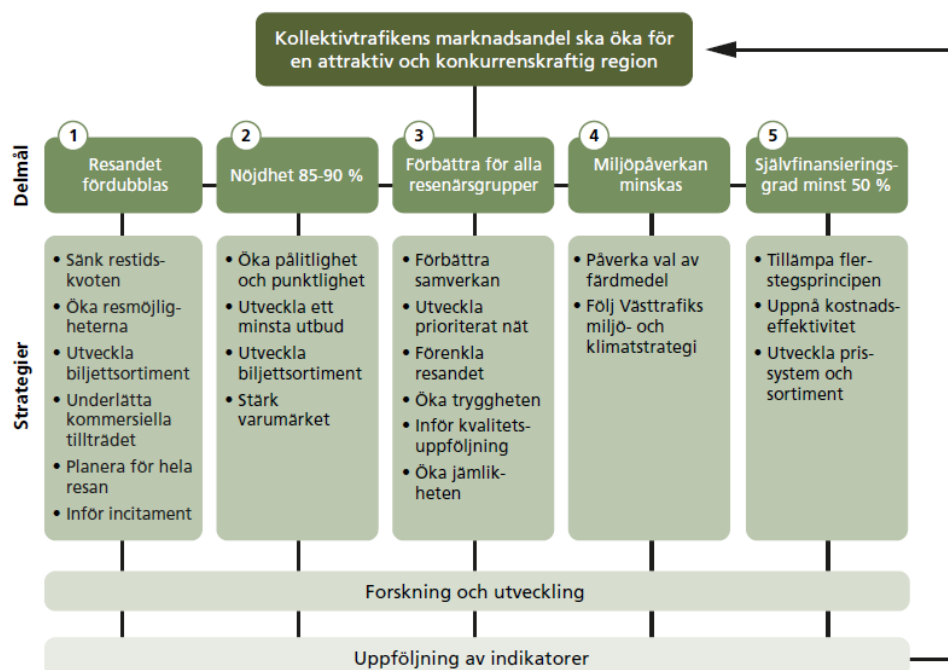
Kollektivtrafikens marknadsandel ska öka för en attraktiv och konkurrenskraftig region

Delmål

1 Resandet fördubblas

2 Nöjdhet 85-90 %

3 Förbättra för alla resenärsgrupper

4 Miljöpåverkan minskas

5 Självfinansieringsgrad minst 50 %

Strategier

• Sänk restidskvoten
• Öka resmöjligheterna
• Utveckla biljettsortiment
• Underlätta kommersiella tillträdet
• Planera för hela resan
• Inför incitament

• Öka pålitlighet och punktlighet
• Utveckla ett minsta utbud
• Utveckla biljettsortiment
• Stärk varumärket

• Förbättra samverkan
• Utveckla prioriterat nät
• Förenkla resandet
• Öka trygghet
• Inför kvalitetsuppföljning
• Öka jämlikheten

• Påverka val av färdmedel
• Följ Västtrafiks miljö- och klimatstrategi

• Tillämpa flerstegsprincipen
• Uppnå kostnadseffektivitet
• Utveckla prissystem och sortiment

Forskning och utveckling

Uppföljning av indikatorer